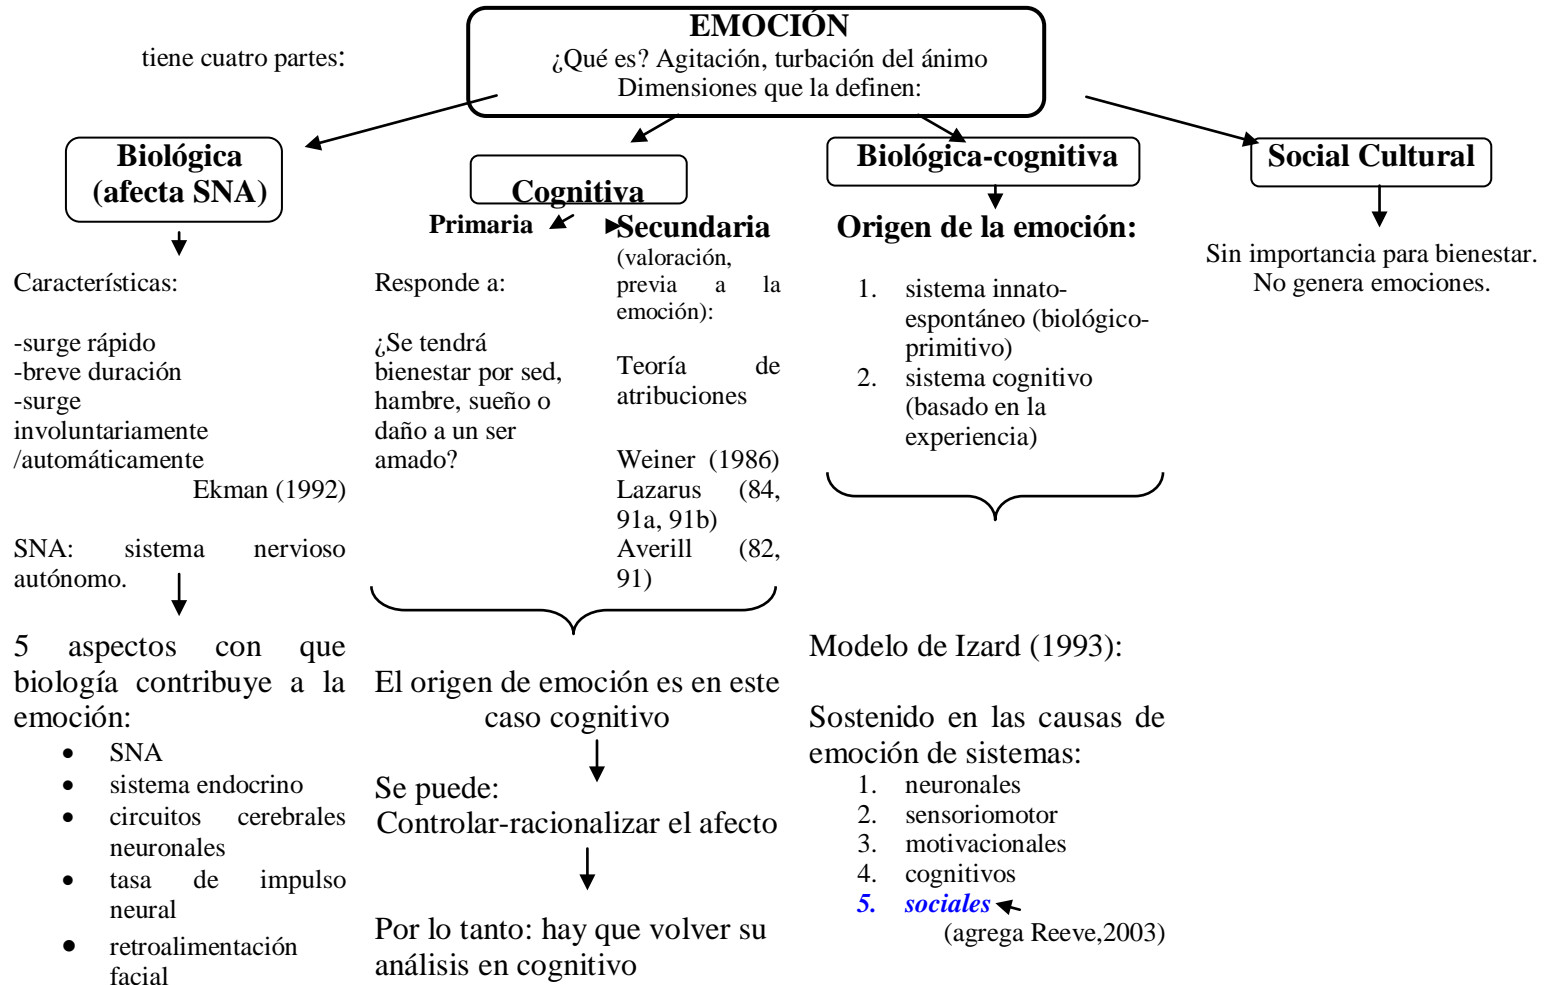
tiene cuatro partes:

**EMOCIÓN**
¿Qué es? Agitación, turbación del ánimo
Dimensiones que la definen:

**Biológica (afecta SNA)**

Características:

-surge rápido
-breve duración
-surge involuntariamente /automáticamente
Ekman (1992)

SNA: sistema nervioso autónomo.

5 aspectos con que biología contribuye a la emoción:
- SNA
- sistema endocrino
- circuitos cerebrales neuronales
- tasa de impulso neural
- retroalimentación facial

**Cognitiva**

**Primaria**

Responde a:

¿Se tendrá bienestar por sed, hambre, sueño o daño a un ser amado?

**Secundaria**
(valoración, previa a la emoción):

Teoría de atribuciones

Weiner (1986)
Lazarus (84, 91a, 91b)
Averill (82, 91)

El origen de emoción es en este caso cognitivo

Se puede:
Controlar-racionalizar el afecto

Por lo tanto: hay que volver su análisis en cognitivo

**Biológica-cognitiva**

**Origen de la emoción:**

1. sistema innato-espontáneo (biológico-primitivo)
2. sistema cognitivo (basado en la experiencia)

Modelo de Izard (1993):

Sostenido en las causas de emoción de sistemas:
1. neuronales
2. sensoriomotor
3. motivacionales
4. cognitivos
5. *sociales*
(agrega Reeve,2003)

**Social Cultural**

Sin importancia para bienestar.
No genera emociones.